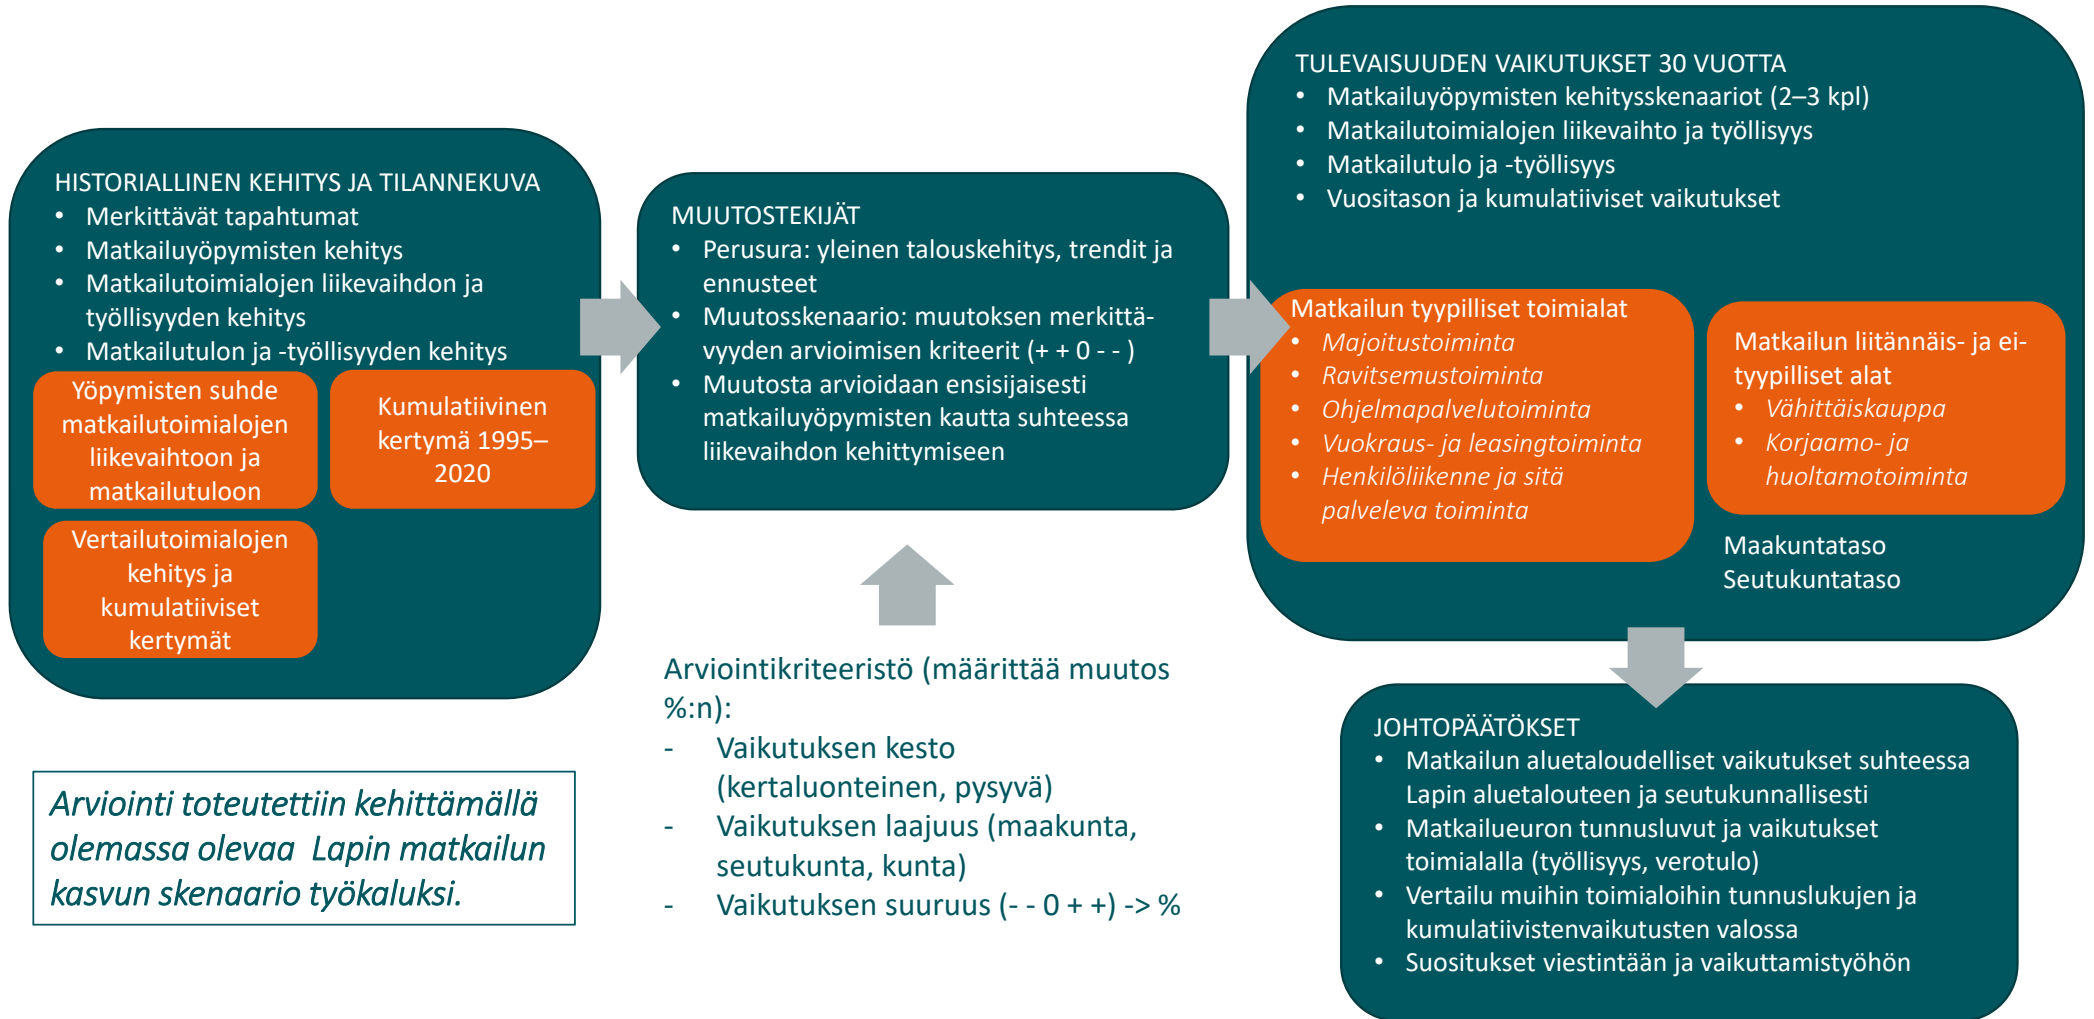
HISTORIALLINEN KEHITYS JA TILANNEKUVA
• Merkittävät tapahtumat
• Matkailuyöpymisten kehitys
• Matkailutoimialojen liikevaihdon ja työllisyyden kehitys
• Matkailutulon ja -työllisyyden kehitys

Yöpymisten suhde matkailutoimialojen liikevaihtoon ja matkailutuloon

Kumulatiivinen kertymä 1995–2020

Vertailutoimialojen kehitys ja kumulatiiviset kertymät

MUUTOSTEKIJÄT
• Perusura: yleinen talouskehitys, trendit ja ennusteet
• Muutosskenaario: muutoksen merkittävyyden arvioimisen kriteerit (+ + 0 - - )
• Muutosta arvioidaan ensisijaisesti matkailuyöpymisten kautta suhteessa liikevaihdon kehittymiseen

TULEVAISUUDEN VAIKUTUKSET 30 VUOTTA
• Matkailuyöpymisten kehitysskenaariot (2–3 kpl)
• Matkailutoimialojen liikevaihto ja työllisyys
• Matkailutulo ja -työllisyys
• Vuositason ja kumulatiiviset vaikutukset

Matkailun tyypilliset toimialat
• Majoitustoiminta
• Ravitsemustoiminta
• Ohjelmapalvelutoiminta
• Vuokraus- ja leasingtoiminta
• Henkilöliikenne ja sitä palveleva toiminta

Matkailun liitännäis- ja ei-tyypilliset alat
• Vähittäiskauppa
• Korjaamo- ja huoltamotoiminta

Maakuntataso
Seutukuntataso

Arviointikriteeristö (määrittää muutos %:n):
- Vaikutuksen kesto (kertaluonteinen, pysyvä)
- Vaikutuksen laajuus (maakunta, seutukunta, kunta)
- Vaikutuksen suuruus (- - 0 + +) -> %

Arviointi toteutettiin kehittämällä olemassa olevaa Lapin matkailun kasvun skenaario työkaluksi.

JOHTOPÄÄTÖKSET
• Matkailun aluetaloudelliset vaikutukset suhteessa Lapin aluetalouteen ja seutukunnallisesti
• Matkailueuron tunnusluvut ja vaikutukset toimialalla (työllisyys, verotulo)
• Vertailu muihin toimialoihin tunnuslukujen ja kumulatiivistenvaikutusten valossa
• Suositukset viestintään ja vaikuttamistyöhön